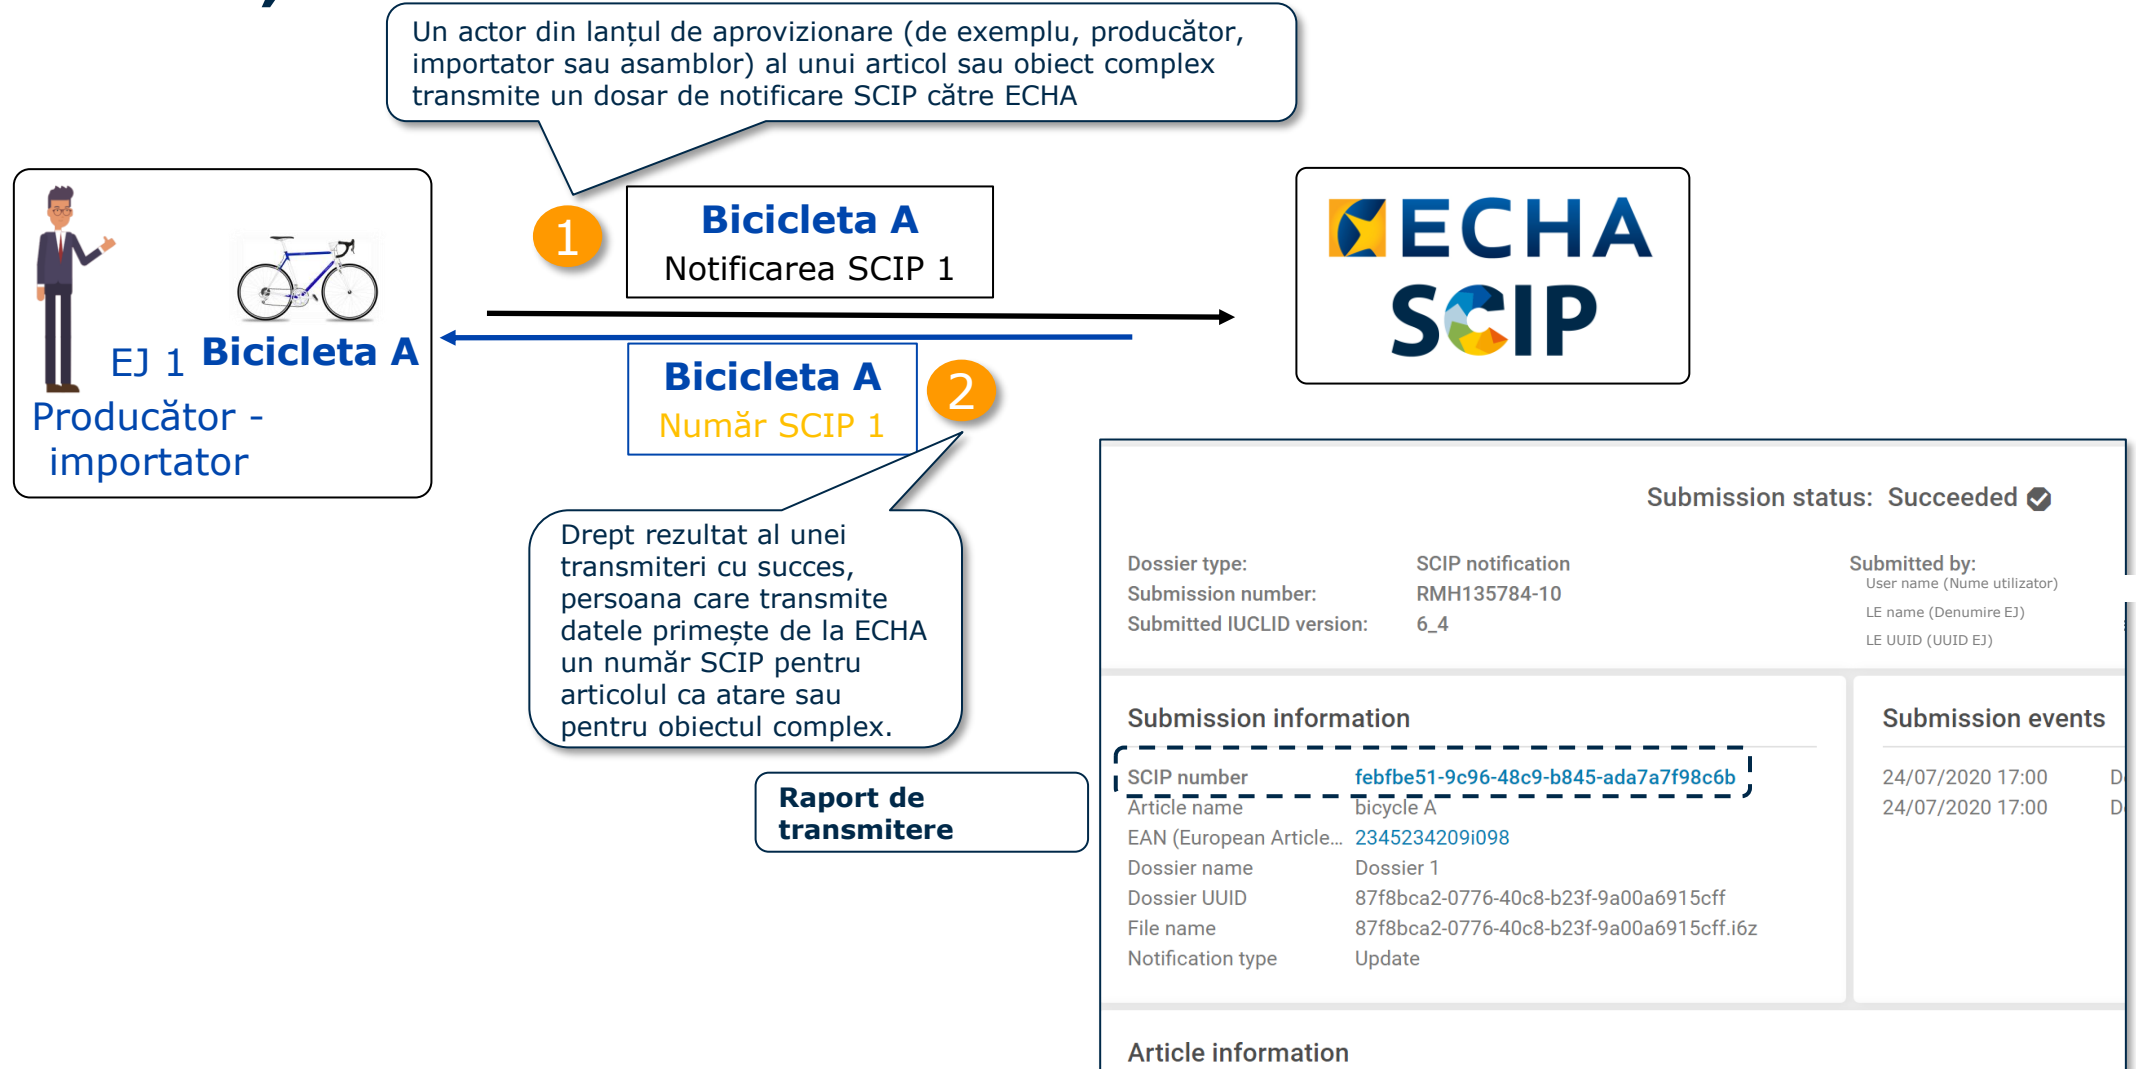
Un actor din lanțul de aprovizionare (de exemplu, producător, importator sau asamblor) al unui articol sau obiect complex transmite un dosar de notificare SCIP către ECHA

EJ 1 Bicicleta A
Producător - importator

1
Bicicleta A
Notificarea SCIP 1

Bicicleta A
Număr SCIP 1
2

ECHA
SCIP

Drept rezultat al unei transmiteri cu succes, persoana care transmite datele primește de la ECHA un număr SCIP pentru articolul ca atare sau pentru obiectul complex.

Raport de transmitere

Submission status: Succeeded

Dossier type: SCIP notification
Submission number: RMH135784-10
Submitted IUCLID version: 6_4

Submitted by:
User name (Nume utilizator)
LE name (Denumire EJ)
LE UUID (UUID EJ)

Submission information

| | |
|---|---|
| SCIP number | febfbe51-9c96-48c9-b845-ada7a7f98c6b |
| Article name | bicycle A |
| EAN (European Article... | 2345234209i098 |
| Dossier name | Dossier 1 |
| Dossier UUID | 87f8bca2-0776-40c8-b23f-9a00a6915cff |
| File name | 87f8bca2-0776-40c8-b23f-9a00a6915cff.i6z |
| Notification type | Update |

Submission events
24/07/2020 17:00 D
24/07/2020 17:00 D

Article information